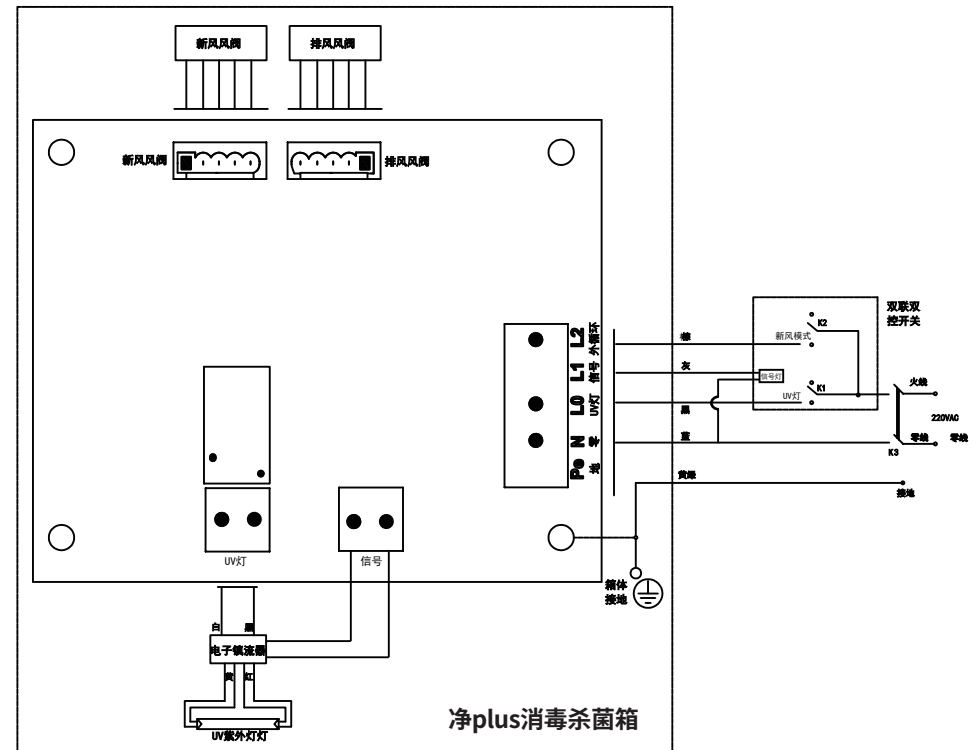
新风风阀

排风风阀

新风风阀

排风风阀

L2 外循环

L1 信号

L0 UV灯

N 零

Pe 地

棕

灰

黑

蓝

黄绿

新风模式

K2

信号灯

K1

UV灯

双联双控开关

火线

220VAC

零线

零线

K3

接地

UV灯

信号

箱体接地

白

黑

电子镇流器

黄

红

UV紫外灯灯

净plus消毒杀菌箱